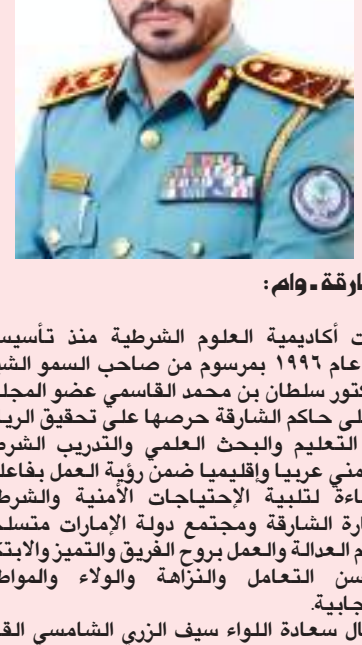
ارقة - وام:

ت أكاديمية العلوم الشرطية منذ تأسيس عام ١٩٩٦ بمرسوم من صاحب السمو الش دكتور سلطان بن محمد القاسمي عضو المجلس لى حاكم الشارقة حرصا على تحقيق الري التعليم والبحث العلمي والتدريب الشرط أمني عربيا وإقليميا ضمن رؤية العمل بفاعل ءاة لتلبية الإحتياجات الأمنية والشرط ارة الشارقة ومجتمع دولة الإمارات متسل م العدالة والعمل بروح الفريق والتميز والابتك سن التعامل والنزاهة والولاء والمواط جابية.
ال سعادة اللواء سيف الزري الشامسي الق